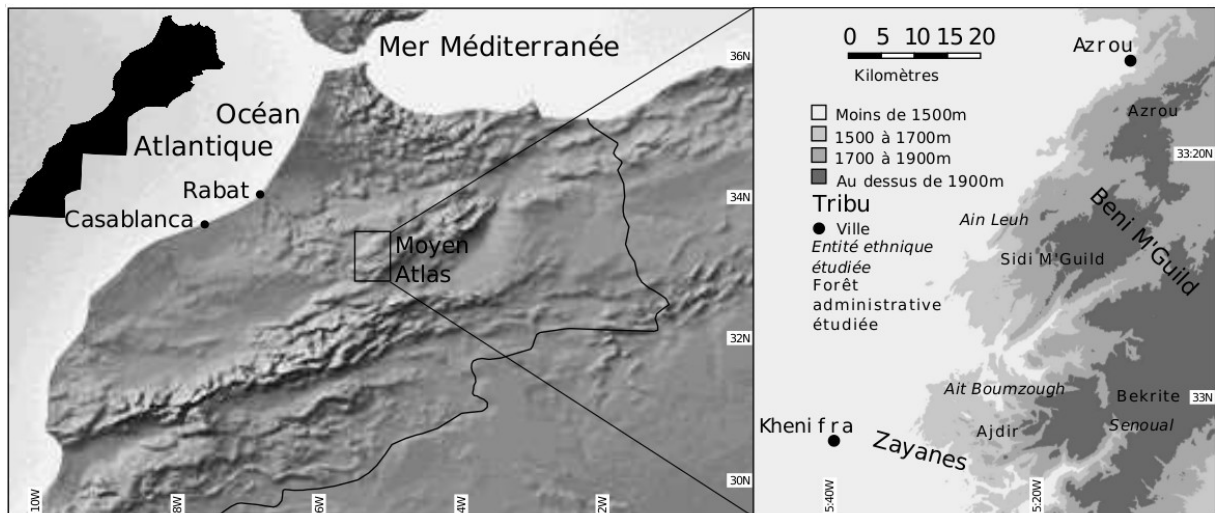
Mer Méditerranée

Océan Atlantique

Rabat

Casablanca

Moyen Atlas

36N

34N

32N

30N

10W

8W

6W

4W

2W

0 5 10 15 20
Kilomètres

Moins de 1500m
1500 à 1700m
1700 à 1900m
Au dessus de 1900m
Tribu
Ville
*Entité ethnique étudiée*
Forêt administrative étudiée

Azrou

Azrou

33:20N

Beni M'Guild

*Ain Leuh*

Sidi M'Guild

*Ait Boumzough*

Bekrite

33N

*Senoual*

Khenifra

Zayanes

Ajdir

5:40W

5:20W